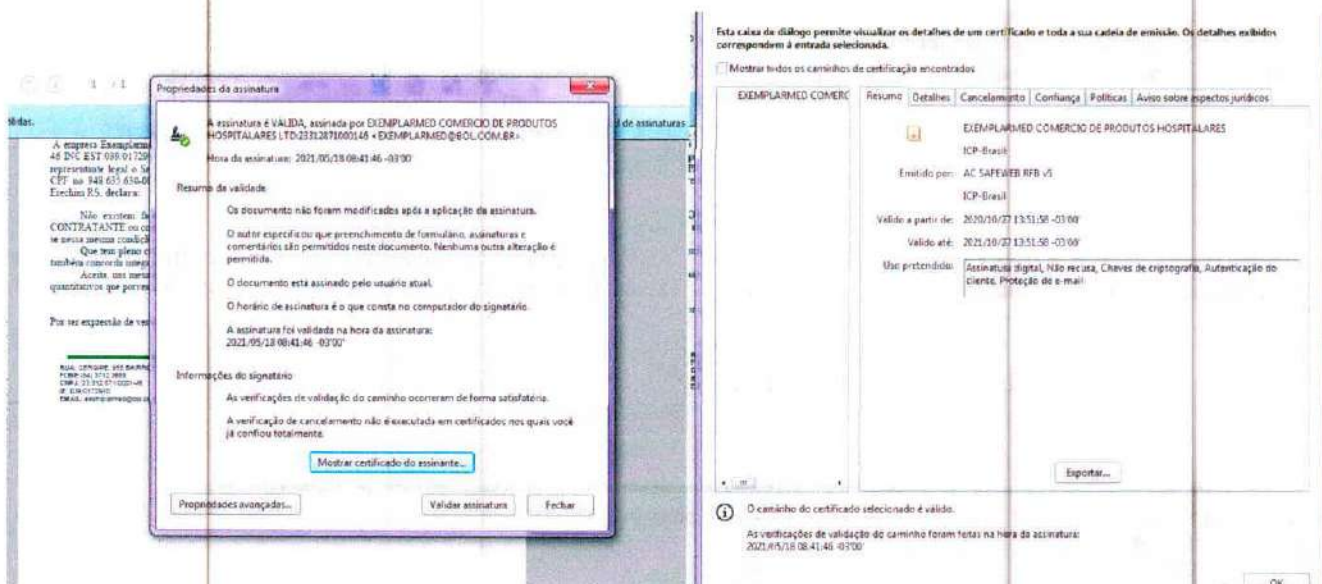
1 / 1

ttidas.

A empresa Exemplarm
46 INC EST 089.01720
representante legal o Sr
CPF no 948 635 630-00
Erechim RS, declara:

Não existem fa
CONTRATANTE ou co
se nessa mesma condiçã
Que tem pleno c
também concorda integ
Aceita, nos mesm
quantitativos que porven

Por ser expressão de ver

RUA GERGINE VEE BARRO
FONE (54) 3712 3865
CNPJ 23.312.871/0001-46
IE 0890172910
EMAIL exemplarmed@bol.c

Propriedades da assinatura

A assinatura é VÁLIDA, assinada por EXEMPLARMED COMERCIO DE PRODUTOS HOSPITALARES LTD:23312871000146 <EXEMPLARMED@BOL.COM.BR>.

Hora da assinatura: 2021/05/18 08:41:46 -03'00'

Resumo da validade

Os documento não foram modificados após a aplicação da assinatura.

O autor especificou que preenchimento de formulário, assinaturas e comentários são permitidos neste documento. Nenhuma outra alteração é permitida.

O documento está assinado pelo usuário atual.

O horário de assinatura é o que consta no computador do signatário.

A assinatura foi validada na hora da assinatura:
2021/05/18 08:41:46 -03'00'

Informações do signatário

As verificações de validação do caminho ocorreram de forma satisfatória.

A verificação de cancelamento não é executada em certificados nos quais você já confiou totalmente.

Mostrar certificado do assinante...

Propriedades avançadas...

Validar assinatura

Fechar

de assinaturas

Esta caixa de diálogo permite visualizar os detalhes de um certificado e toda a sua cadeia de emissão. Os detalhes exibidos correspondem à entrada selecionada.

Mostrar todos os caminhos de certificação encontrados

EXEMPLARMED COMERC

Resumo | Detalhes | Cancelamento | Confiança | Políticas | Aviso sobre aspectos jurídicos

EXEMPLARMED COMERCIO DE PRODUTOS HOSPITALARES
ICP-Brasil

Emitido por: AC SAFEWEB RFB v5
ICP-Brasil

Válido a partir de: 2020/10/27 13:51:58 -03'00'

Válido até: 2021/10/27 13:51:58 -03'00'

Uso pretendido: Assinatura digital, Não recusa, Chaves de criptografia, Autenticação do cliente, Proteção de e-mail

Exportar...

O caminho do certificado selecionado é válido.

As verificações de validação do caminho foram feitas na hora da assinatura:
2021/05/18 08:41:46 -03'00'

OK